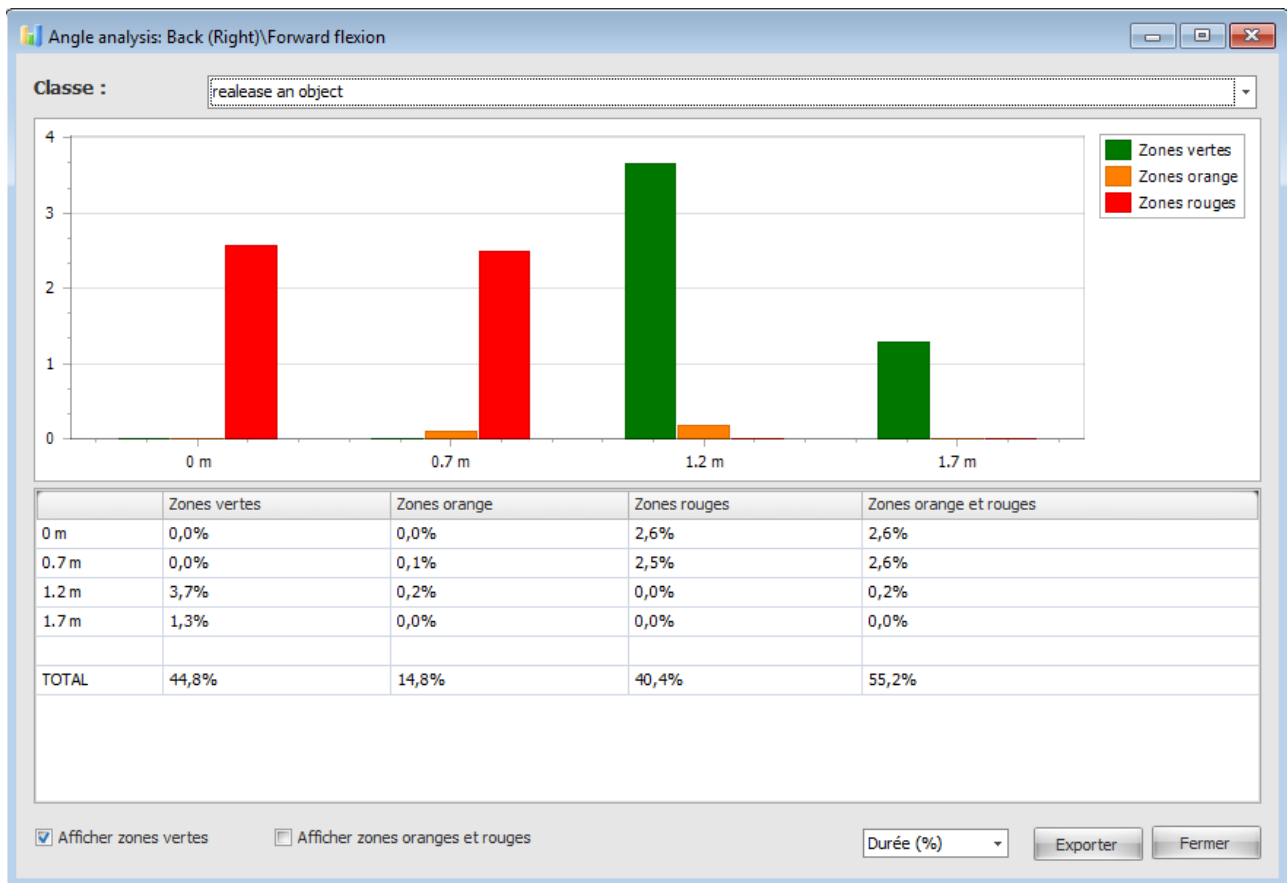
Angle analysis: Back (Right)\Forward flexion

Classe :

realease an object

4
3
2
1
0

0 m
0.7 m
1.2 m
1.7 m

Zones vertes
Zones orange
Zones rouges

| | Zones vertes | Zones orange | Zones rouges | Zones orange et rouges |
|---|---|---|---|---|
| 0 m | 0,0% | 0,0% | 2,6% | 2,6% |
| 0.7 m | 0,0% | 0,1% | 2,5% | 2,6% |
| 1.2 m | 3,7% | 0,2% | 0,0% | 0,2% |
| 1.7 m | 1,3% | 0,0% | 0,0% | 0,0% |
| | | | | |
| TOTAL | 44,8% | 14,8% | 40,4% | 55,2% |

Afficher zones vertes
Afficher zones oranges et rouges
Durée (%)
Exporter
Fermer